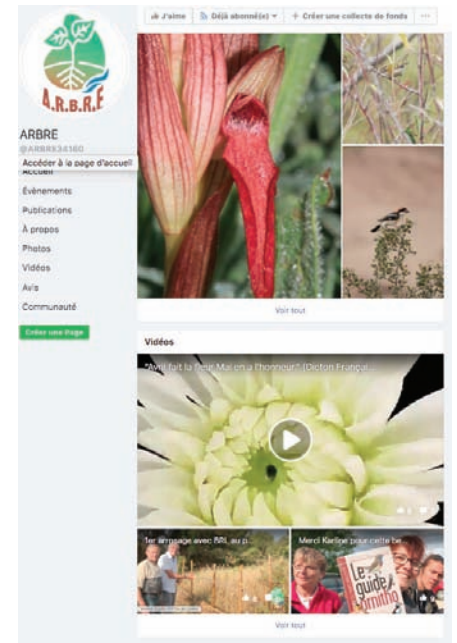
J'aime
Déjà abonné(e)
+ Créer une collecte de fonds
···

A.R.B.R.E

ARBRE
@ARBRE34160
Accéder à la page d'accueil
Accueil
Événements
Publications
À propos
Photos
Vidéos
Avis
Communauté
Créer une Page

Voir tout

Vidéos
"Avril fait la fleur, Mai en a l'honneur" (Dicton Françai...

1er arrosage avec Bill, au p...
Merci Karine pour cette be...
Le guide ornitho

Voir tout